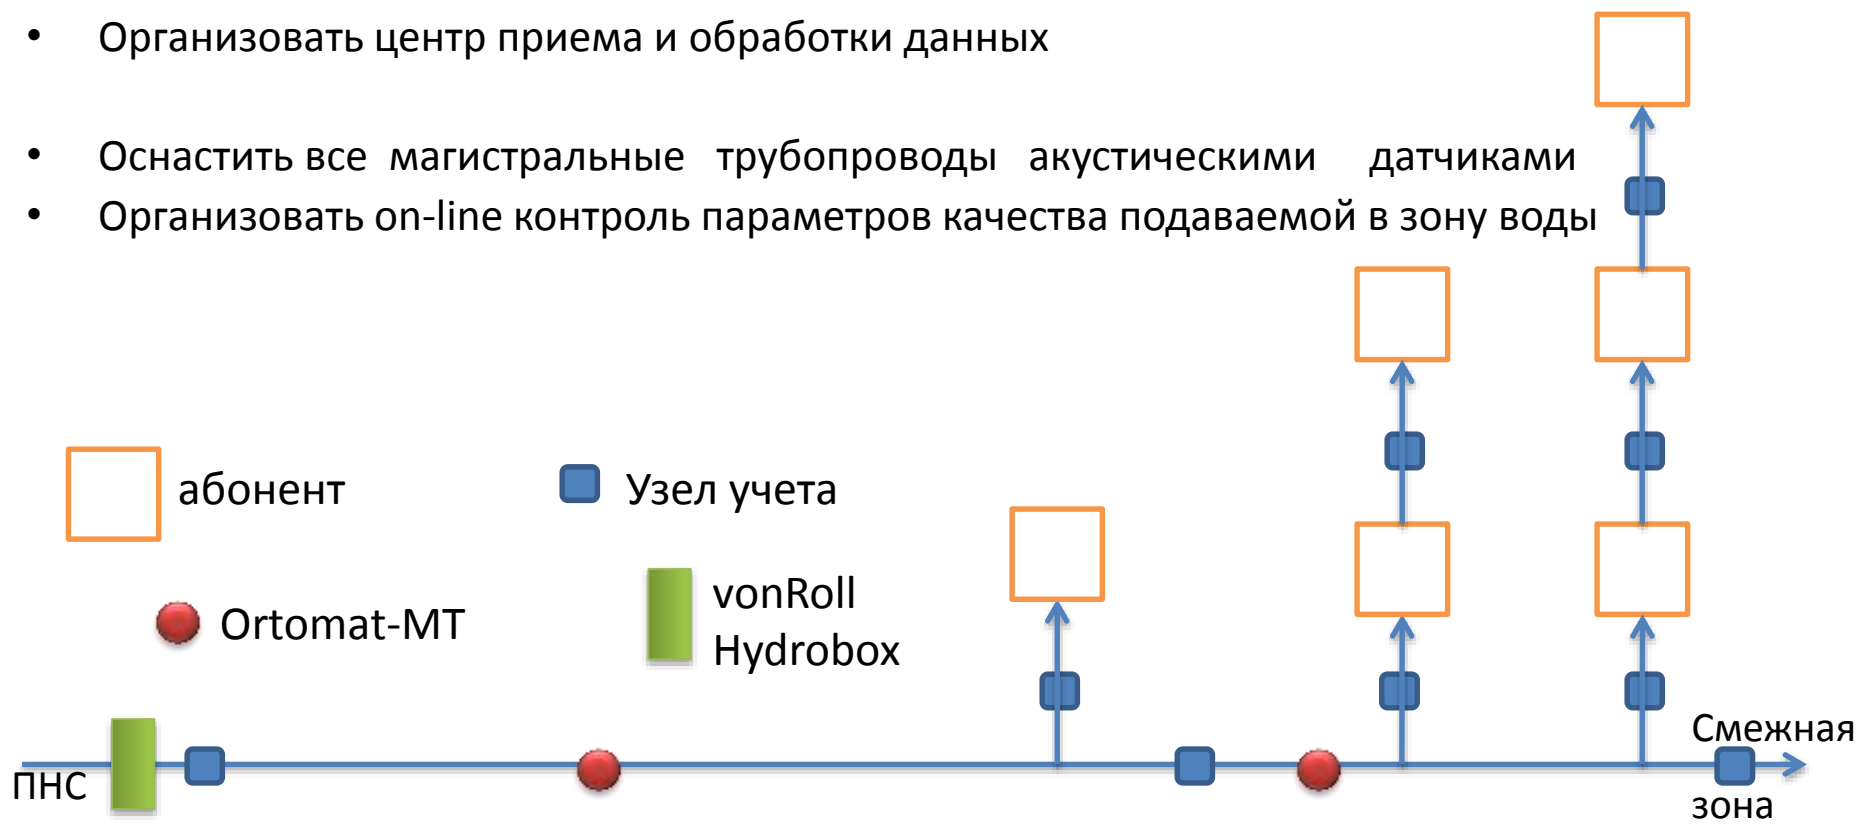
• Организовать центр приема и обработки данных

• Оснастить все магистральные трубопроводы акустическими датчиками
• Организовать on-line контроль параметров качества подаваемой в зону воды

абонент

Узел учета

Ortomat-MT

vonRoll Hydrobox

Смежная зона

ПНС